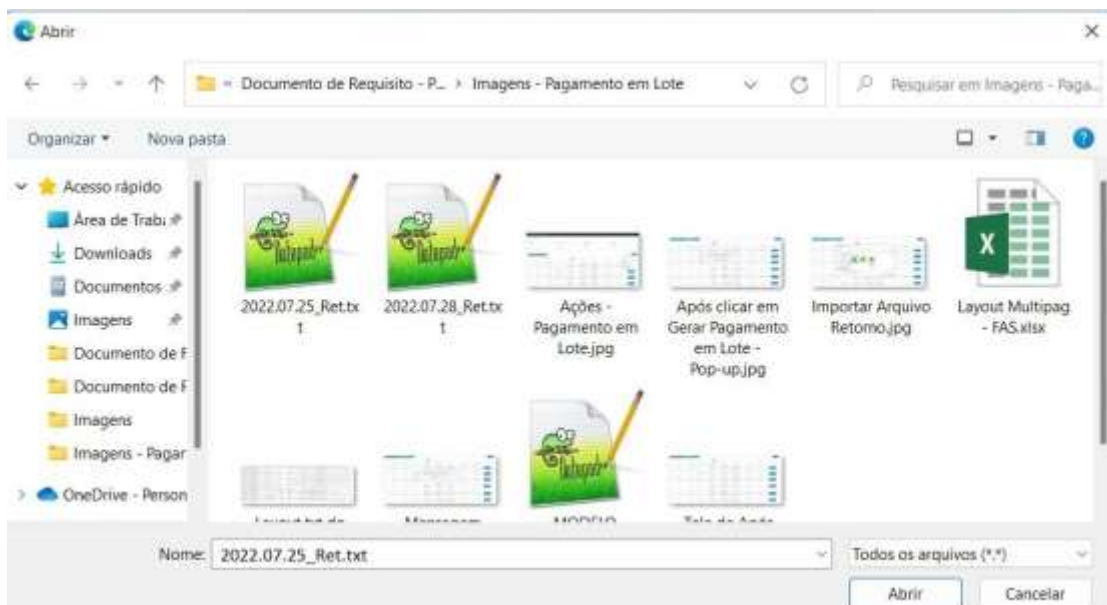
Abrir

Documento de Requisito - P... › Imagens - Pagamento em Lote

Pesquisar em Imagens - Paga...

Organizar ▾ Nova pasta

Acesso rápido
Área de Trabi
Downloads
Documentos
Imagens
Documento de F
Documento de F
Imagens
Imagens - Pagar
OneDrive - Person

2022.07.25_Ret.txt

2022.07.28_Ret.txt

Ações - Pagamento em Lote.jpg

Após clicar em Gerar Pagamento em Lote - Pop-up.jpg

Importar Arquivo Retorno.jpg

Layout Multipag - FAS.xlsx

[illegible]

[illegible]

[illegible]

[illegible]

Nome: 2022.07.25_Ret.txt

Todos os arquivos (*.*)

Abrir

Cancelar